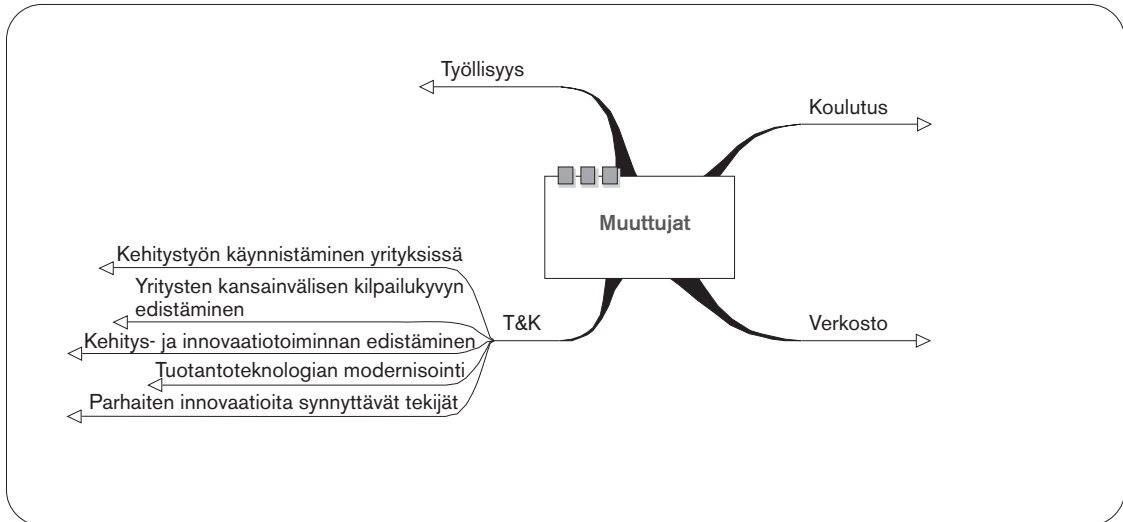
Työllisyys

Koulutus

Muuttujat

Verkosto

T&K

Kehitystyön käynnistäminen yrityksissä

Yritysten kansainvälisen kilpailukyvyn edistäminen

Kehitys- ja innovaatiotoiminnan edistäminen

Tuotantoteknologian modernisointi

Parhaiten innovaatioita synnyttävät tekijät